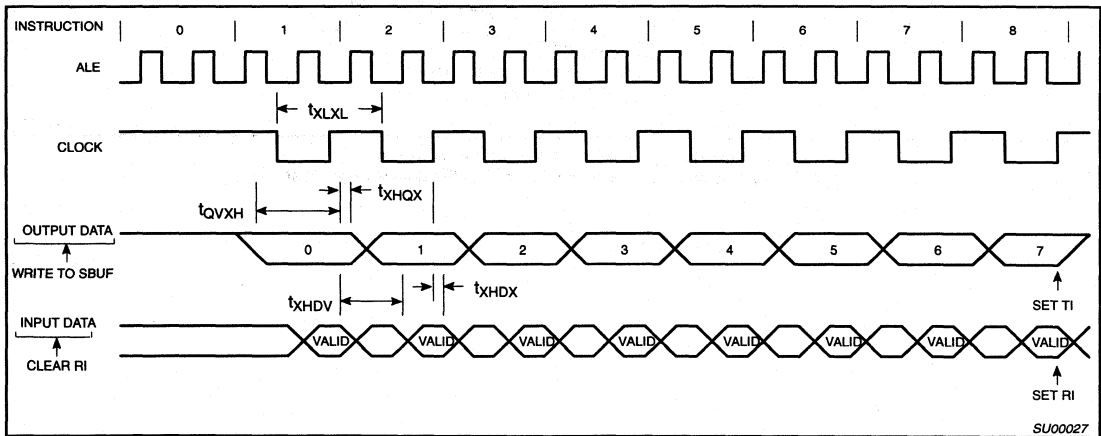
INSTRUCTION 0 1 2 3 4 5 6 7 8

ALE

$t_{XLXL}$

CLOCK

$t_{QVXH}$

$t_{XHQX}$

OUTPUT DATA

WRITE TO SBUF

0 1 2 3 4 5 6 7

SET TI

$t_{XHDV}$

$t_{XHDX}$

INPUT DATA

CLEAR RI

VALID VALID VALID VALID VALID VALID VALID VALID

SET RI

SU00027